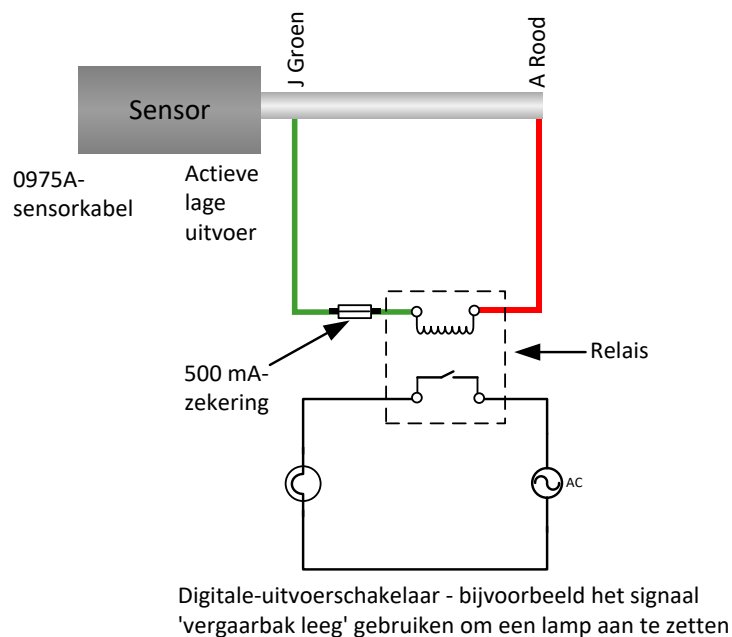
J Groen

A Rood

Sensor

0975A-sensorkabel

Actieve lage uitvoer

500 mA-zekering

Relais

AC

Digitale-uitvoerschakelaar - bijvoorbeeld het signaal 'vergaarbak leeg' gebruiken om een lamp aan te zetten